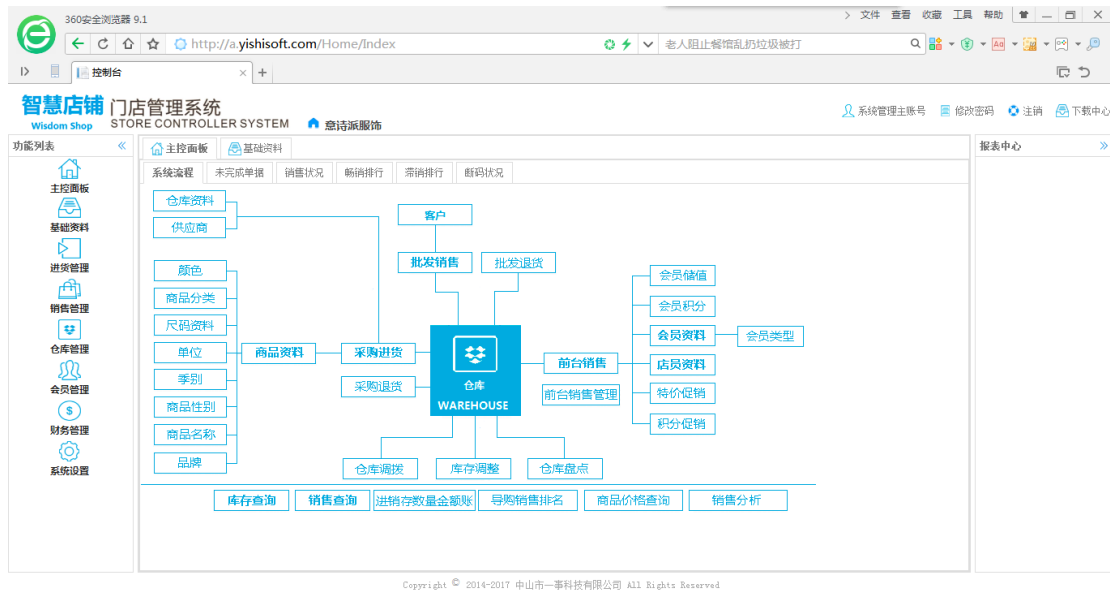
360安全浏览器 9.1
文件 查看 收藏 工具 帮助
http://a.yishisoft.com/Home/Index
老人阻止餐馆乱扔垃圾被打
控制台
智慧店铺 Wisdom Shop 门店管理系统 STORE CONTROLLER SYSTEM 意诗派服饰
系统管理主账号 修改密码 注销 下载中心
功能列表
主控面板
基础资料
进货管理
销售管理
仓库管理
会员管理
财务管理
系统设置
主控面板 基础资料
系统流程 未完成单据 销售状况 畅销排行 滞销排行 断码状况
报表中心
仓库资料
供应商
客户
批发销售
批发退货
颜色
商品分类
尺码资料
单位
季别
商品性别
商品名称
品牌
商品资料
采购进货
采购退货
仓库 WAREHOUSE
前台销售
前台销售管理
会员储值
会员积分
会员资料
会员类型
店员资料
特价促销
积分促销
仓库调拨
库存调整
仓库盘点
库存查询
销售查询
进销存数量金额账
导购销售排名
商品价格查询
销售分析
Copyright © 2014-2017 中山市一事科技有限公司 All Rights Reserved